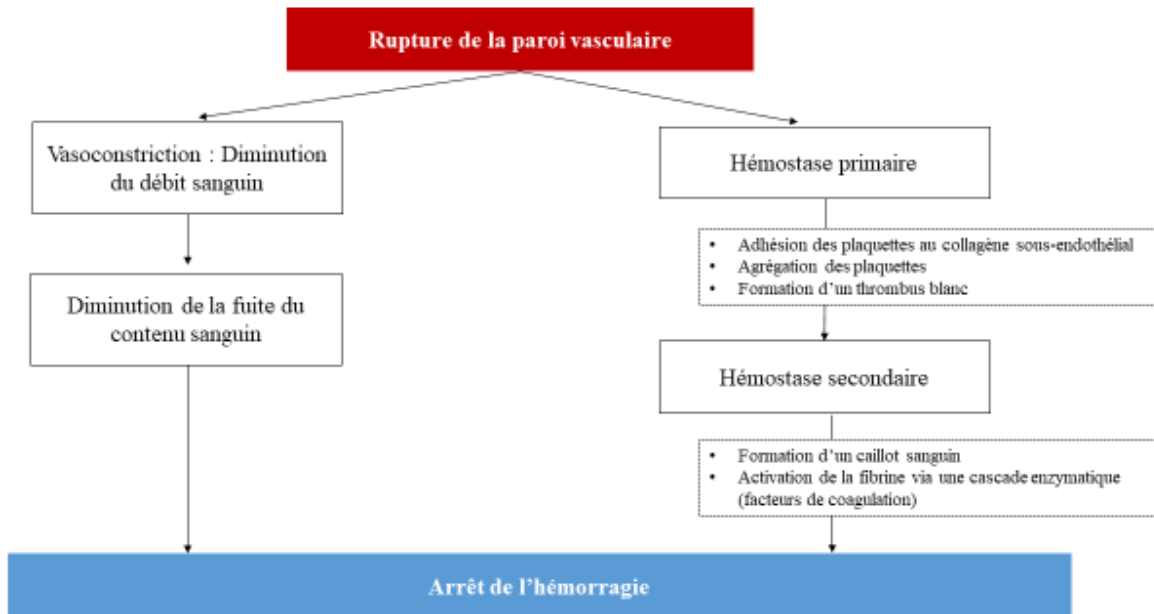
Rupture de la paroi vasculaire

Vasoconstriction : Diminution du débit sanguin

Diminution de la fuite du contenu sanguin

Hémostase primaire

- Adhésion des plaquettes au collagène sous-endothélial
- Agrégation des plaquettes
- Formation d'un thrombus blanc

Hémostase secondaire

- Formation d'un caillot sanguin
- Activation de la fibrine via une cascade enzymatique (facteurs de coagulation)

Arrêt de l'hémorragie